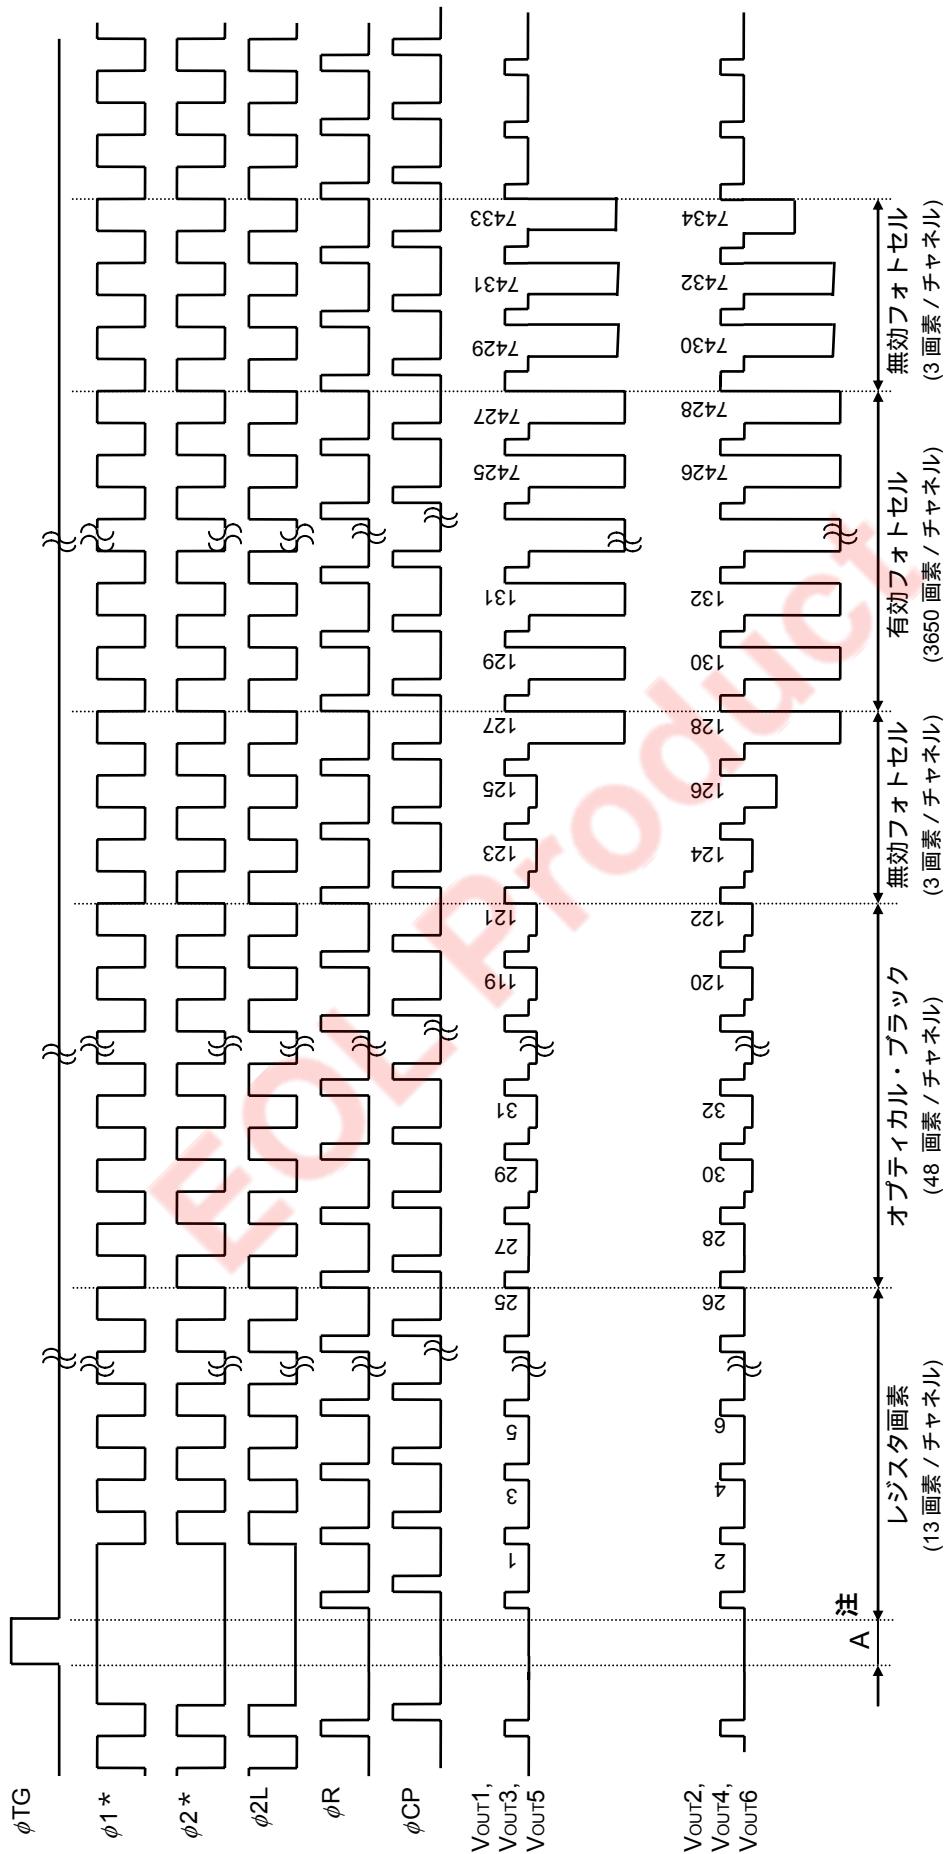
$\phi$TG
$\phi$1＊
$\phi$2＊
$\phi$2L
$\phi$R
$\phi$CP
VOUT1, VOUT3, VOUT5
VOUT2, VOUT4, VOUT6

1 3 5 25 27 29 31 119 121 123 125 127 129 131 7425 7427 7429 7431 7433
2 4 6 26 28 30 32 120 122 124 126 128 130 132 7426 7428 7430 7432 7434

A 注
レジスタ画素
(13 画素 / チャネル)
オプティカル・ブラック
(48 画素 / チャネル)
無効フォトセル
(3 画素 / チャネル)
有効フォトセル
(3650 画素 / チャネル)
無効フォトセル
(3 画素 / チャネル)

EOL Product